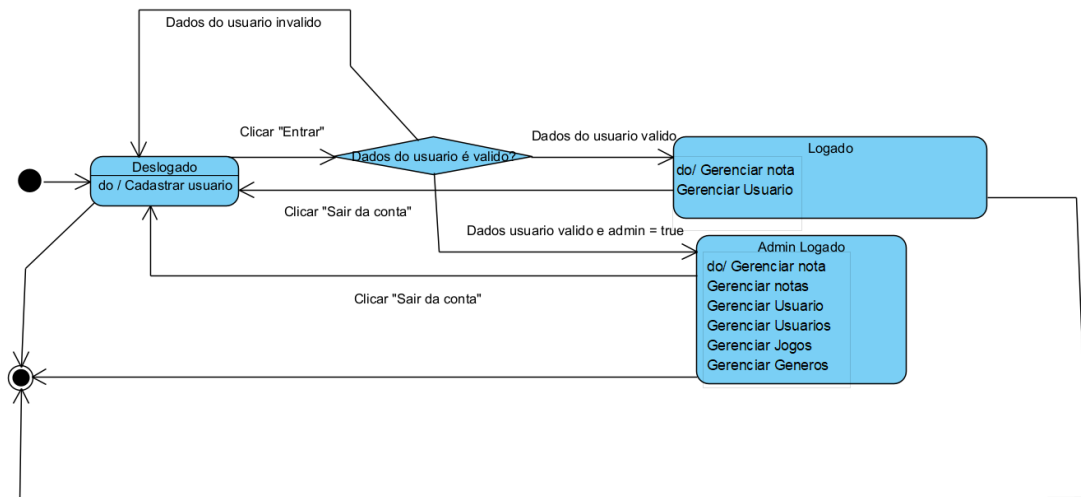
Dados do usuario invalido

Clicar "Entrar"

Dados do usuario valido

Deslogado

do / Cadastrar usuario

Dados do usuario é valido?

Logado

do/ Gerenciar nota
Gerenciar Usuario

Clicar "Sair da conta"

Dados usuario valido e admin = true

Admin Logado

do/ Gerenciar nota
Gerenciar notas
Gerenciar Usuario
Gerenciar Usuarios
Gerenciar Jogos
Gerenciar Generos

Clicar "Sair da conta"